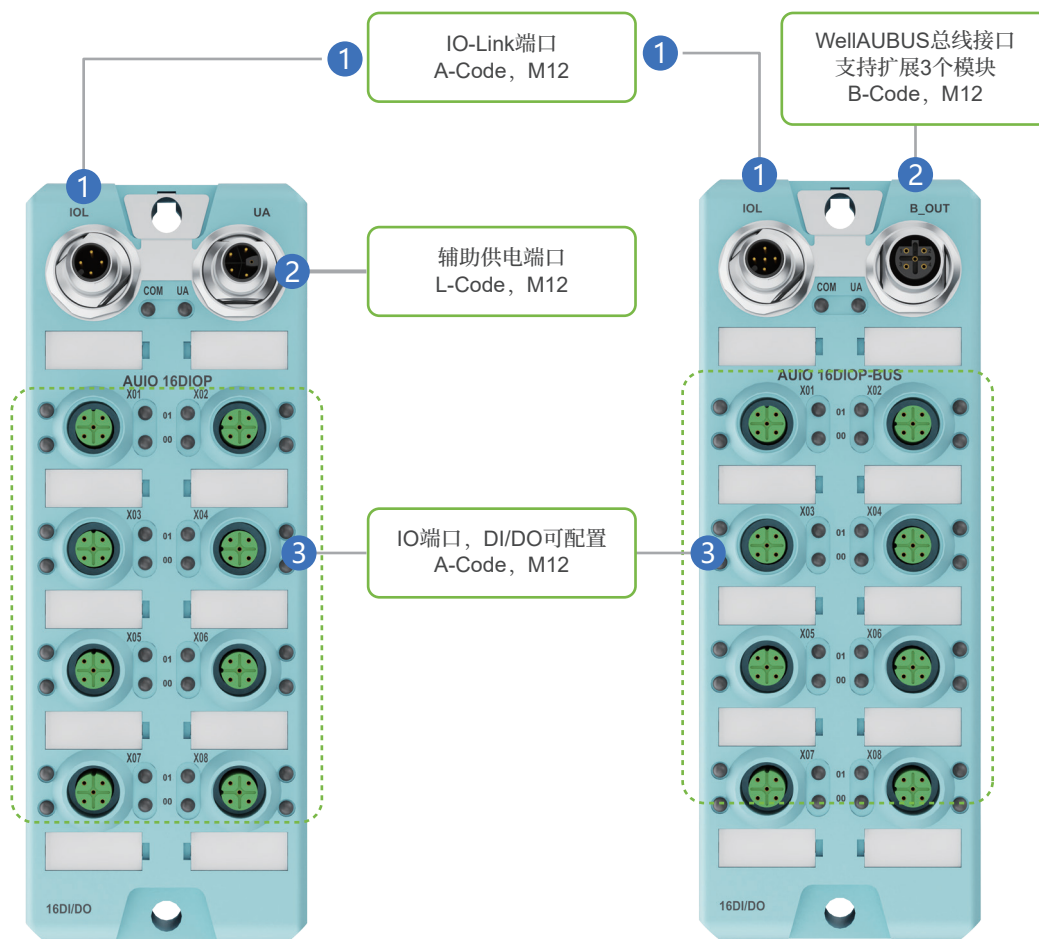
1

IO-Link端口
A-Code，M12

1

WellAUBUS总线接口
支持扩展3个模块
B-Code，M12

1
IOL
UA
COM UA
2

辅助供电端口
L-Code，M12

1
IOL
2
B_OUT
COM UA

AUIO 16DIOP
X01 X02
01
00
X03 X04
01
00
X05 X06
01
00
X07 X08
01
00
16DI/DO

3

IO端口，DI/DO可配置
A-Code，M12

3

AUIO 16DIOP-BUS
X01 X02
01
00
X03 X04
01
00
X05 X06
01
00
X07 X08
01
00
16DI/DO